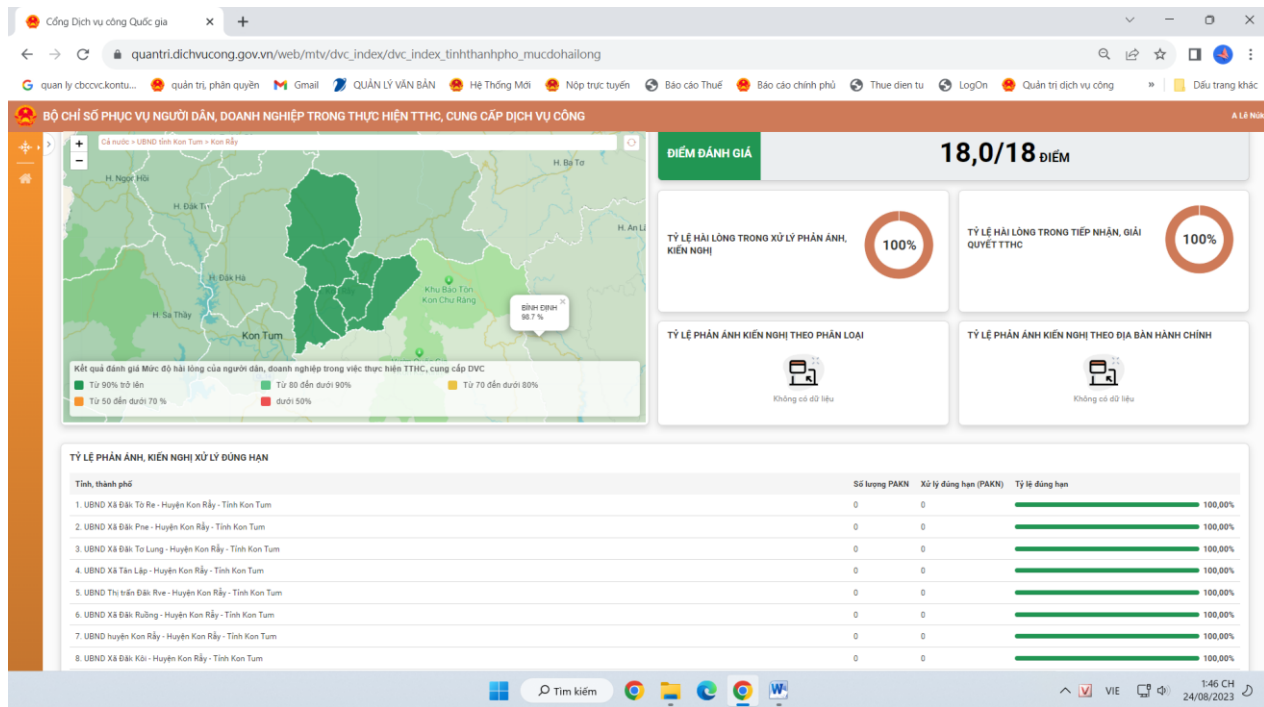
Cổng Dịch vụ công Quốc gia ×  +

quantri.dichvucong.gov.vn/web/mtv/dvc_index/dvc_index_tinhthanhpho_mucdohailong

quan ly cbccvc.kontu... | quản trị, phân quyền | Gmail | QUẢN LÝ VĂN BẢN | Hệ Thống Mới | Nộp trực tuyến | Báo cáo Thuế | Báo cáo chính phủ | Thue dien tu | LogOn | Quản trị dịch vụ công | » | Dấu trang khác

BỘ CHỈ SỐ PHỤC VỤ NGƯỜI DÂN, DOANH NGHIỆP TRONG THỰC HIỆN TTHC, CUNG CẤP DỊCH VỤ CÔNG

A Lê Nữ

Cả nước > UBND tỉnh Kon Tum > Kon Rẫy

H. Ba Tơ
H. Ngọc Hồi
H. Đăk Tô
H. An L
H. Đăk Hà
Khu Bảo Tồn Kon Chư Răng
H. Sa Thầy
Kon Tum
BÌNH ĐỊNH
96.7 %

Kết quả đánh giá Mức độ hài lòng của người dân, doanh nghiệp trong việc thực hiện TTHC, cung cấp DVC
Từ 90% trở lên
Từ 80 đến dưới 90%
Từ 70 đến dưới 80%
Từ 50 đến dưới 70 %
dưới 50%

ĐIỂM ĐÁNH GIÁ
18,0/18 ĐIỂM

TỶ LỆ HÀI LÒNG TRONG XỬ LÝ PHẢN ÁNH, KIẾN NGHỊ
100%

TỶ LỆ HÀI LÒNG TRONG TIẾP NHẬN, GIẢI QUYẾT TTHC
100%

TỶ LỆ PHẢN ÁNH KIẾN NGHỊ THEO PHÂN LOẠI
Không có dữ liệu

TỶ LỆ PHẢN ÁNH KIẾN NGHỊ THEO ĐỊA BÀN HÀNH CHÍNH
Không có dữ liệu

TỶ LỆ PHẢN ÁNH, KIẾN NGHỊ XỬ LÝ ĐÚNG HẠN

| Tỉnh, thành phố | Số lượng PAKN | Xử lý đúng hạn (PAKN) | Tỷ lệ đúng hạn |
|---|---|---|---|
| 1. UBND Xã Đăk Tờ Re - Huyện Kon Rẫy - Tỉnh Kon Tum | 0 | 0 | 100,00% |
| 2. UBND Xã Đăk Pne - Huyện Kon Rẫy - Tỉnh Kon Tum | 0 | 0 | 100,00% |
| 3. UBND Xã Đăk Tơ Lung - Huyện Kon Rẫy - Tỉnh Kon Tum | 0 | 0 | 100,00% |
| 4. UBND Xã Tân Lập - Huyện Kon Rẫy - Tỉnh Kon Tum | 0 | 0 | 100,00% |
| 5. UBND Thị trấn Đăk Rve - Huyện Kon Rẫy - Tỉnh Kon Tum | 0 | 0 | 100,00% |
| 6. UBND Xã Đăk Ruồng - Huyện Kon Rẫy - Tỉnh Kon Tum | 0 | 0 | 100,00% |
| 7. UBND huyện Kon Rẫy - Huyện Kon Rẫy - Tỉnh Kon Tum | 0 | 0 | 100,00% |
| 8. UBND Xã Đăk Kôi - Huyện Kon Rẫy - Tỉnh Kon Tum | 0 | 0 | 100,00% |

Tìm kiếm
VIE
1:46 CH
24/08/2023